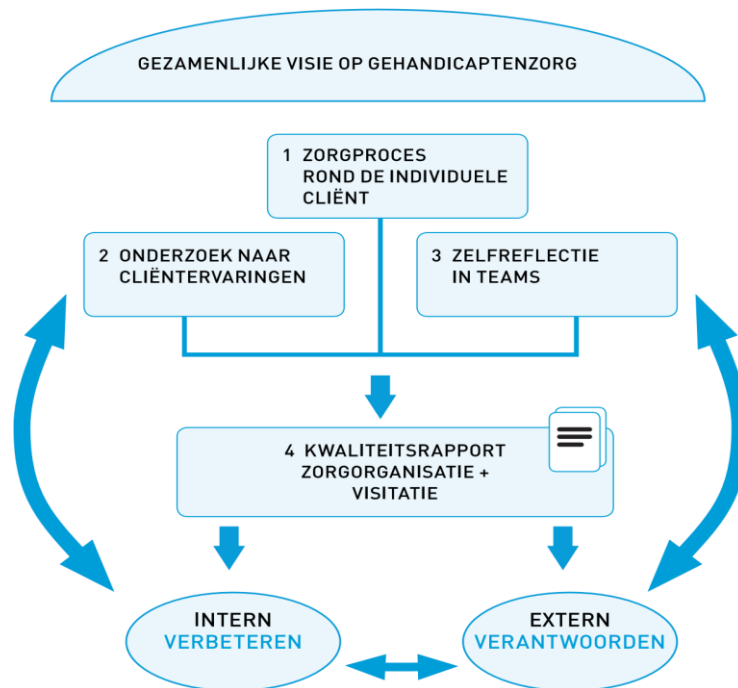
GEZAMENLIJKE VISIE OP GEHANDICAPTENZORG

1 ZORGPROCES ROND DE INDIVIDUELE CLIËNT

2 ONDERZOEK NAAR CLIËNTERVARINGEN

3 ZELFREFLECTIE IN TEAMS

4 KWALITEITSRAPPORT ZORGORGANISATIE + VISITATIE

INTERN VERBETEREN

EXTERN VERANTWOORDEN